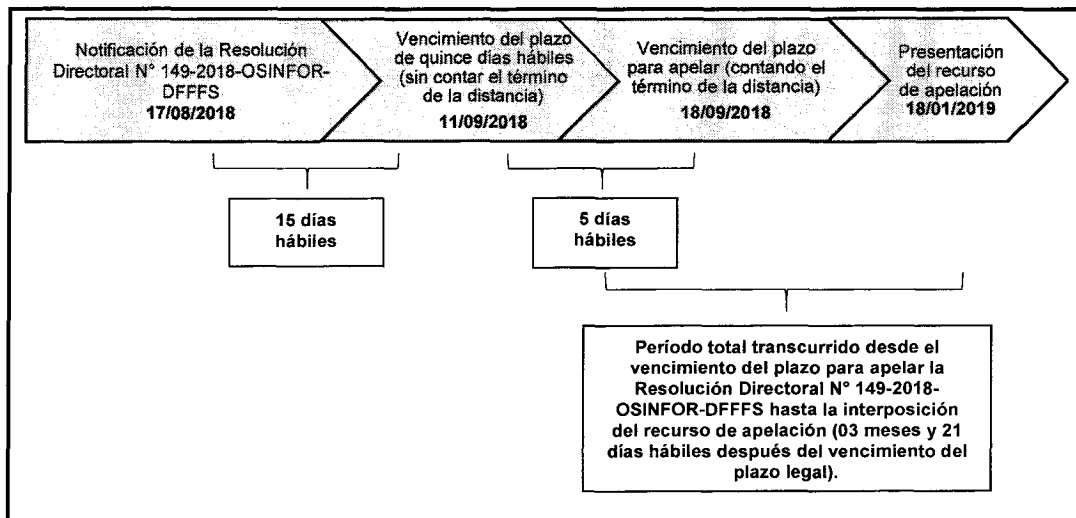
Notificación de la Resolución Directoral N° 149-2018-OSINFOR-DFFFS
**17/08/2018**

Vencimiento del plazo de quince días hábiles (sin contar el término de la distancia)
**11/09/2018**

Vencimiento del plazo para apelar (contando el término de la distancia)
**18/09/2018**

Presentación del recurso de apelación
**18/01/2019**

**15 días hábiles**

**5 días hábiles**

**Período total transcurrido desde el vencimiento del plazo para apelar la Resolución Directoral N° 149-2018-OSINFOR-DFFFS hasta la interposición del recurso de apelación (03 meses y 21 días hábiles después del vencimiento del plazo legal).**